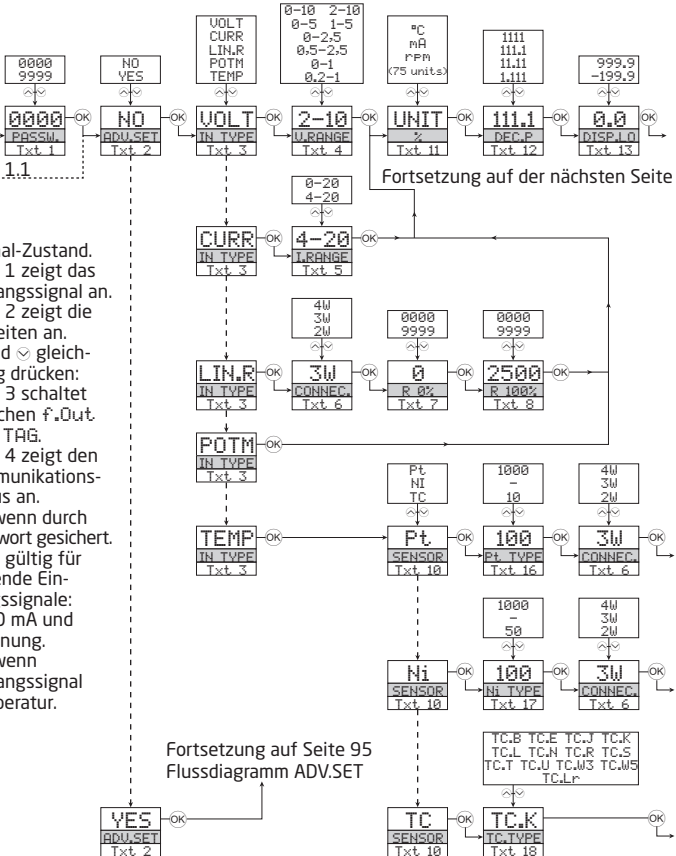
0000
9999

0000
PASSW.
Txt 1

1.1

NO
YES

NO
ADV.SET
Txt 2

VOLT
CURR
LIN.R
POTM
TEMP

VOLT
IN TYPE
Txt 3

0-10 2-10
0-5 1-5
0-2.5
0.5-2.5
0-1
0.2-1

2-10
V.RANGE
Txt 4

°C
mA
rpm
(75 units)

UNIT
%
Txt 11

1111
111.1
11.11
1.111

111.1
DEC.P
Txt 12

999.9
-199.9

0.0
DISP.LO
Txt 13

Fortsetzung auf der nächsten Seite

0-20
4-20

CURR
IN TYPE
Txt 3

4-20
I.RANGE
Txt 5

al-Zustand.
1 zeigt das
angssignal an.
2 zeigt die
eiten an.
d ⊙ gleich-
g drücken:
3 schaltet
chen f.Out.
TAG.
4 zeigt den
munikations-
us an.
wenn durch
wort gesichert.
gültig für
ende Ein-
ssignale:
0 mA und
nung.
wenn
angssignal
peratur.

4W
3W
2W

0000
9999

0000
9999

LIN.R
IN TYPE
Txt 3

3W
CONNEC.
Txt 6

0
R 0%
Txt 7

2500
R 100%
Txt 8

POTM
IN TYPE
Txt 3

Pt
Ni
TC

1000
-
10

4W
3W
2W

TEMP
IN TYPE
Txt 3

Pt
SENSOR
Txt 10

100
Pt. TYPE
Txt 16

3W
CONNEC.
Txt 6

1000
-
50

4W
3W
2W

Ni
SENSOR
Txt 10

100
Ni TYPE
Txt 17

3W
CONNEC.
Txt 6

Fortsetzung auf Seite 95
Flussdiagramm ADV.SET

TC.B TC.E TC.J TC.K
TC.L TC.N TC.R TC.S
TC.T TC.U TC.W3 TC.W5
TC.Lr

YES
ADV.SET
Txt 2

TC
SENSOR
Txt 10

TC.K
TC.TYPE
Txt 18

OK